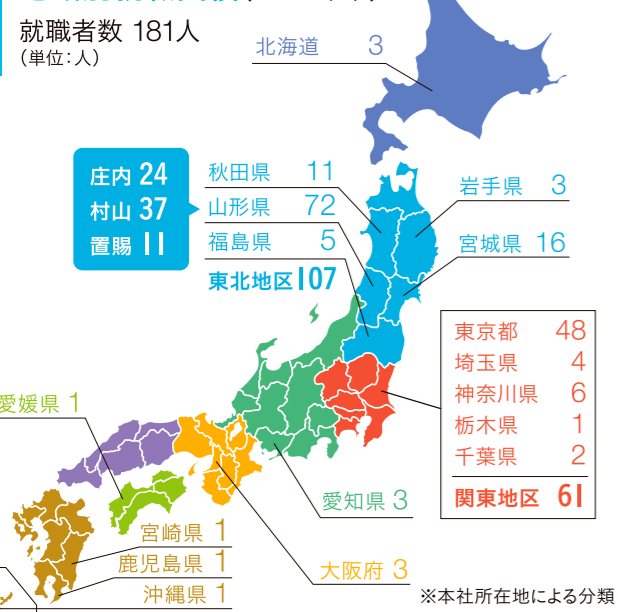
就職者数 181人
（単位：人）

北海道 3

庄内 24
村山 37
置賜 11

秋田県 11
山形県 72
福島県 5
東北地区 107

岩手県 3
宮城県 16

東京都 48
埼玉県 4
神奈川県 6
栃木県 1
千葉県 2
関東地区 61

愛媛県 1

愛知県 3

宮崎県 1
鹿児島県 1
沖縄県 1

大阪府 3

※本社所在地による分類